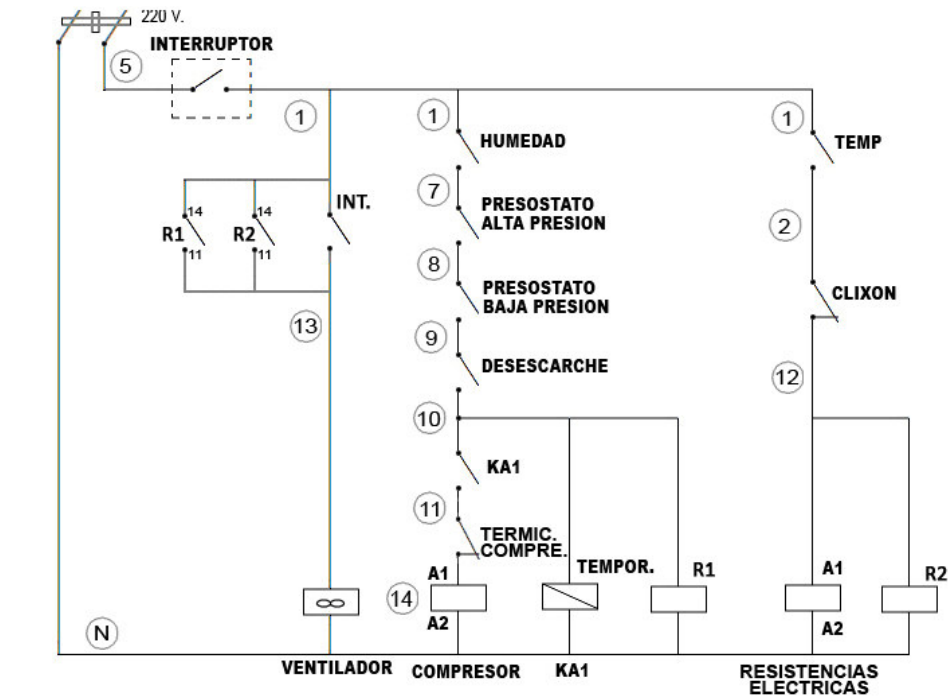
220 V.

INTERRUPTOR

5

1

1

HUMEDAD

1

TEMP

R1

14

11

R2

14

11

INT.

7

PRESOSTATO ALTA PRESION

2

8

PRESOSTATO BAJA PRESION

CLIXON

13

9

DESESCARCHE

12

10

KA1

11

TERMIC. COMPRE.

A1

TEMPOR.

R1

A1

R2

14

A2

A2

N

VENTILADOR

COMPRESOR

KA1

RESISTENCIAS ELECTRICAS